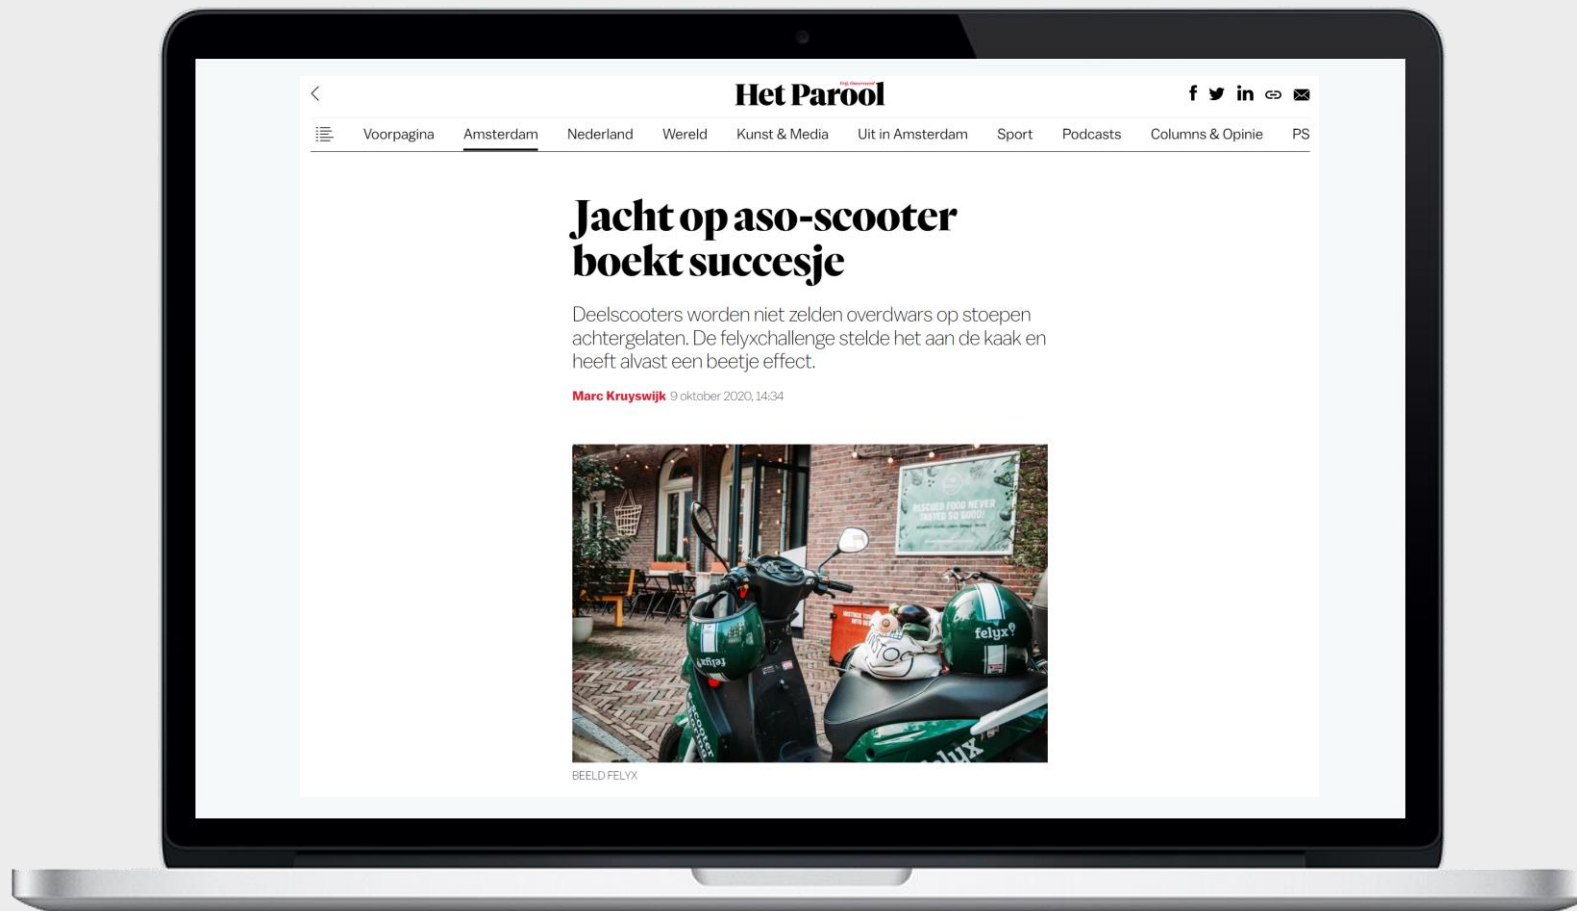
Het Parool

Voorpagina Amsterdam Nederland Wereld Kunst & Media Uit in Amsterdam Sport Podcasts Columns & Opinie PS

Jacht op aso-scooter boekt succesje

Deelscooters worden niet zelden overdwars op stoepen achtergelaten. De felyxchallenge stelde het aan de kaak en heeft alvast een beetje effect.

Marc Kruyswijk 9 oktober 2020, 14:34

felyx

BEELD FELYX